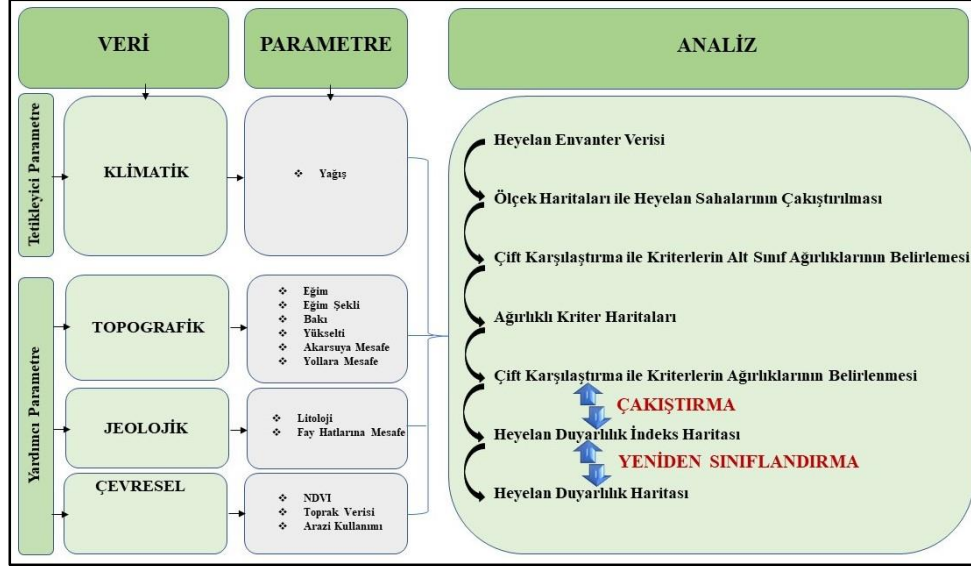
VERİ

PARAMETRE

ANALİZ

Tetikleyici Parametre

KLİMATİK

❖ Yağış

Yardımcı Parametre

TOPOGRAFİK

❖ Eğim
❖ Eğim Şekli
❖ Bakı
❖ Yükselti
❖ Akarsuya Mesafe
❖ Yollara Mesafe

JEOLOJİK

❖ Litoloji
❖ Fay Hatlarına Mesafe

ÇEVRESEL

❖ NDVI
❖ Toprak Verisi
❖ Arazi Kullanımı

Heyelan Envanter Verisi

Ölçek Haritaları ile Heyelan Sahalarının Çakıştırılması

Çift Karşılaştırma ile Kriterlerin Alt Sınıf Ağırlıklarının Belirlemesi

Ağırlıklı Kriter Haritaları

Çift Karşılaştırma ile Kriterlerin Ağırlıklarının Belirlenmesi

ÇAKIŞTIRMA

Heyelan Duyarlılık İndeks Haritası

YENİDEN SINIFLANDIRMA

Heyelan Duyarlılık Haritası